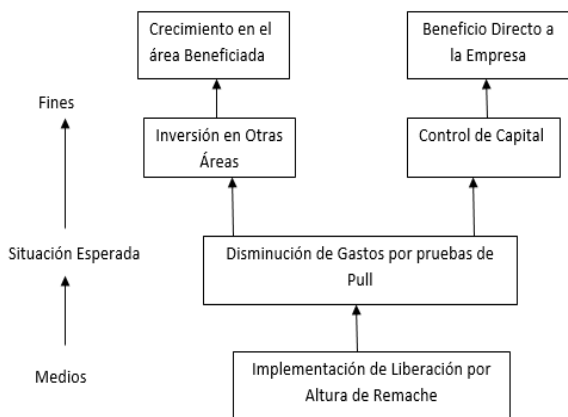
Crecimiento en el área Beneficiada

Beneficio Directo a la Empresa

Fines

Inversión en Otras Áreas

Control de Capital

Situación Esperada

Disminución de Gastos por pruebas de Pull

Medios

Implementación de Liberación por Altura de Remache